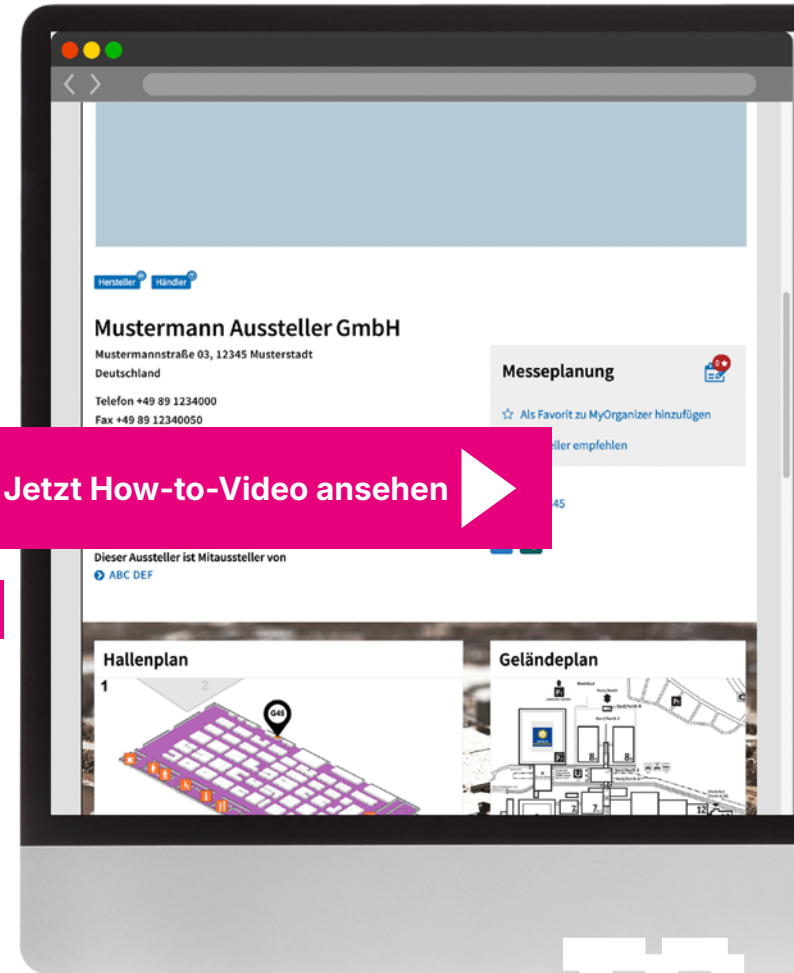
Hersteller Händler

Mustermann Aussteller GmbH

Mustermannstraße 03, 12345 Musterstadt
Deutschland

Telefon +49 89 1234000
Fax +49 89 12340050

Messeplanung

Als Favorit zu MyOrganizer hinzufügen

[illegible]eller empfehlen

Jetzt How-to-Video ansehen

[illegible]45

Dieser Aussteller ist Mitaussteller von
ABC DEF

Hallenplan

1

2

G45

Geländeplan

8

8

7

12